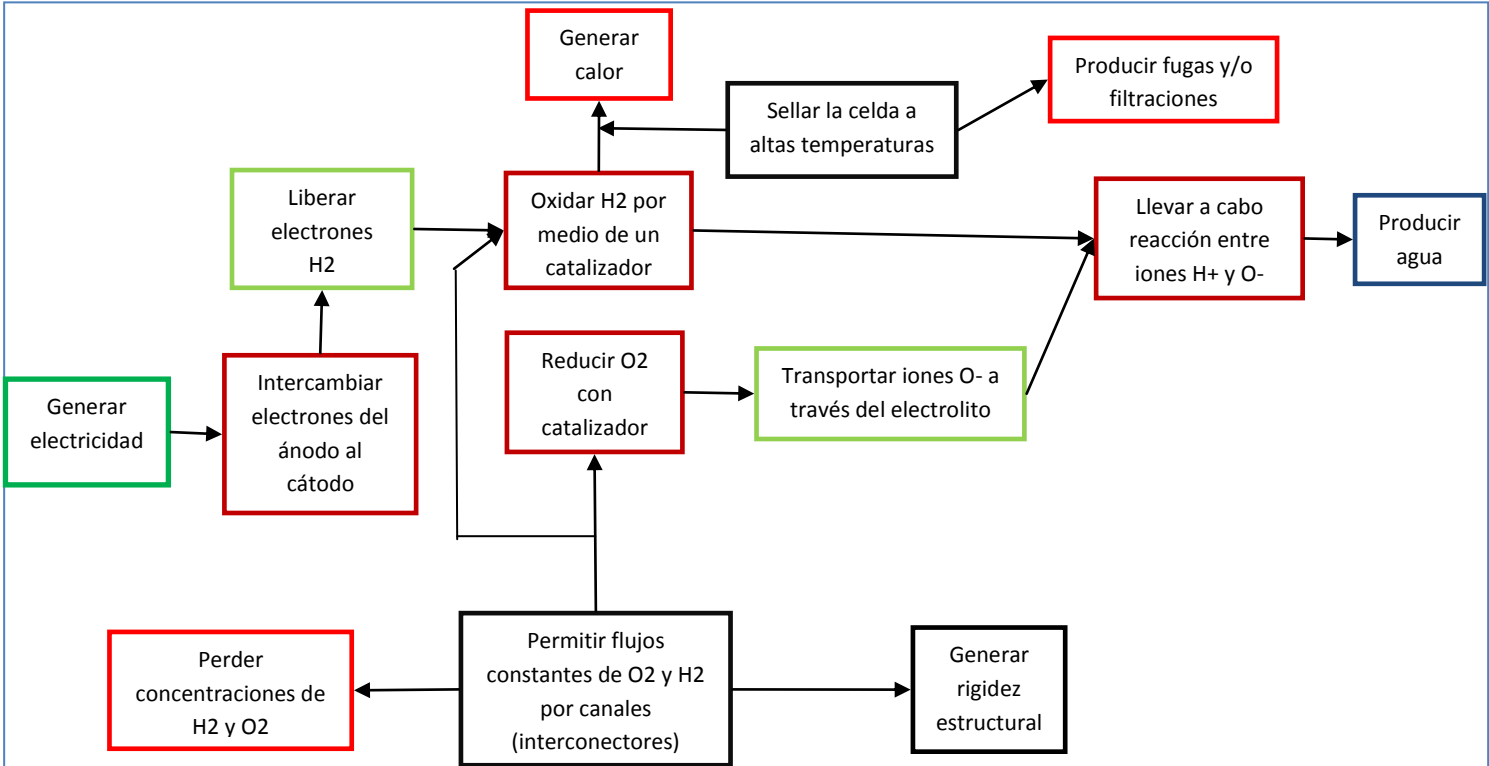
Generar calor

Sellar la celda a altas temperaturas

Producir fugas y/o filtraciones

Liberar electrones H2

Oxidar H2 por medio de un catalizador

Llevar a cabo reacción entre iones H+ y O-

Producir agua

Generar electricidad

Intercambiar electrones del ánodo al cátodo

Reducir O2 con catalizador

Transportar iones O- a través del electrolito

Perder concentraciones de H2 y O2

Permitir flujos constantes de O2 y H2 por canales (interconectores)

Generar rigidez estructural